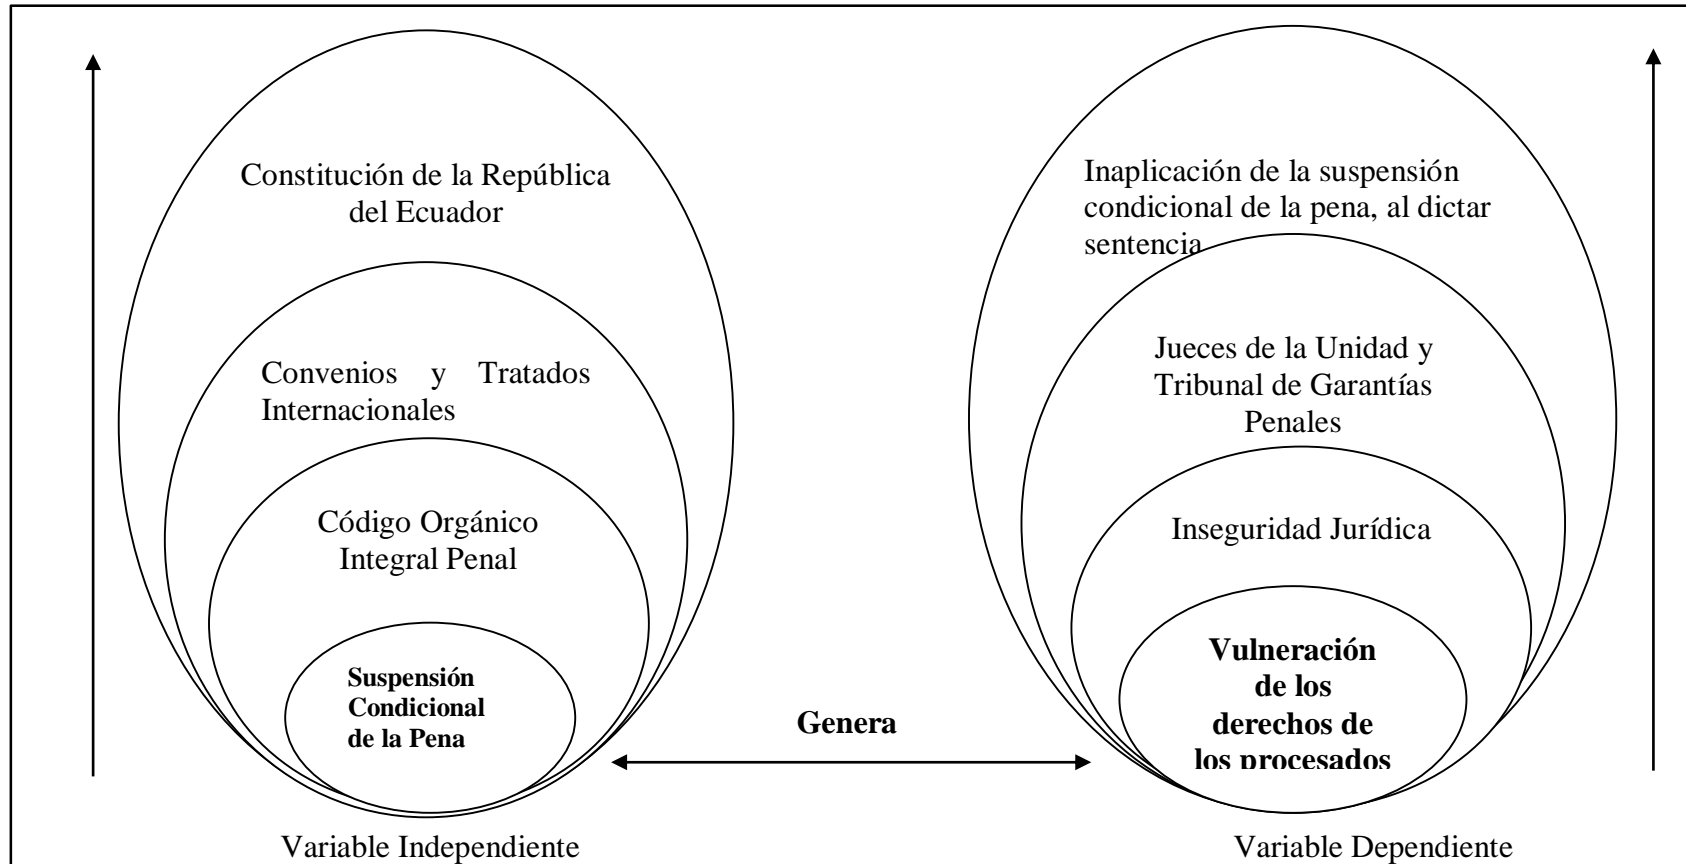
Constitución de la República del Ecuador

Convenios y Tratados Internacionales

Código Orgánico Integral Penal

**Suspensión Condicional de la Pena**

Variable Independiente

**Genera**

Inaplicación de la suspensión condicional de la pena, al dictar sentencia

Jueces de la Unidad y Tribunal de Garantías Penales

Inseguridad Jurídica

**Vulneración de los derechos de los procesados**

Variable Dependiente